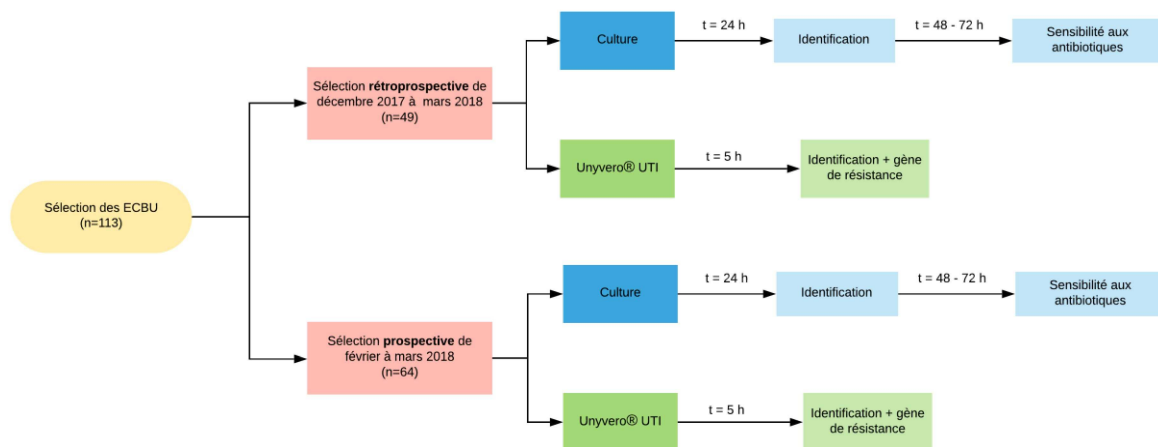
Sélection des ECBU (n=113)

Sélection **rétroprospective** de décembre 2017 à mars 2018 (n=49)

Culture

t = 24 h

Identification

t = 48 - 72 h

Sensibilité aux antibiotiques

Unyvero® UTI

t = 5 h

Identification + gène de résistance

Sélection **prospective** de février à mars 2018 (n=64)

Culture

t = 24 h

Identification

t = 48 - 72 h

Sensibilité aux antibiotiques

Unyvero® UTI

t = 5 h

Identification + gène de résistance